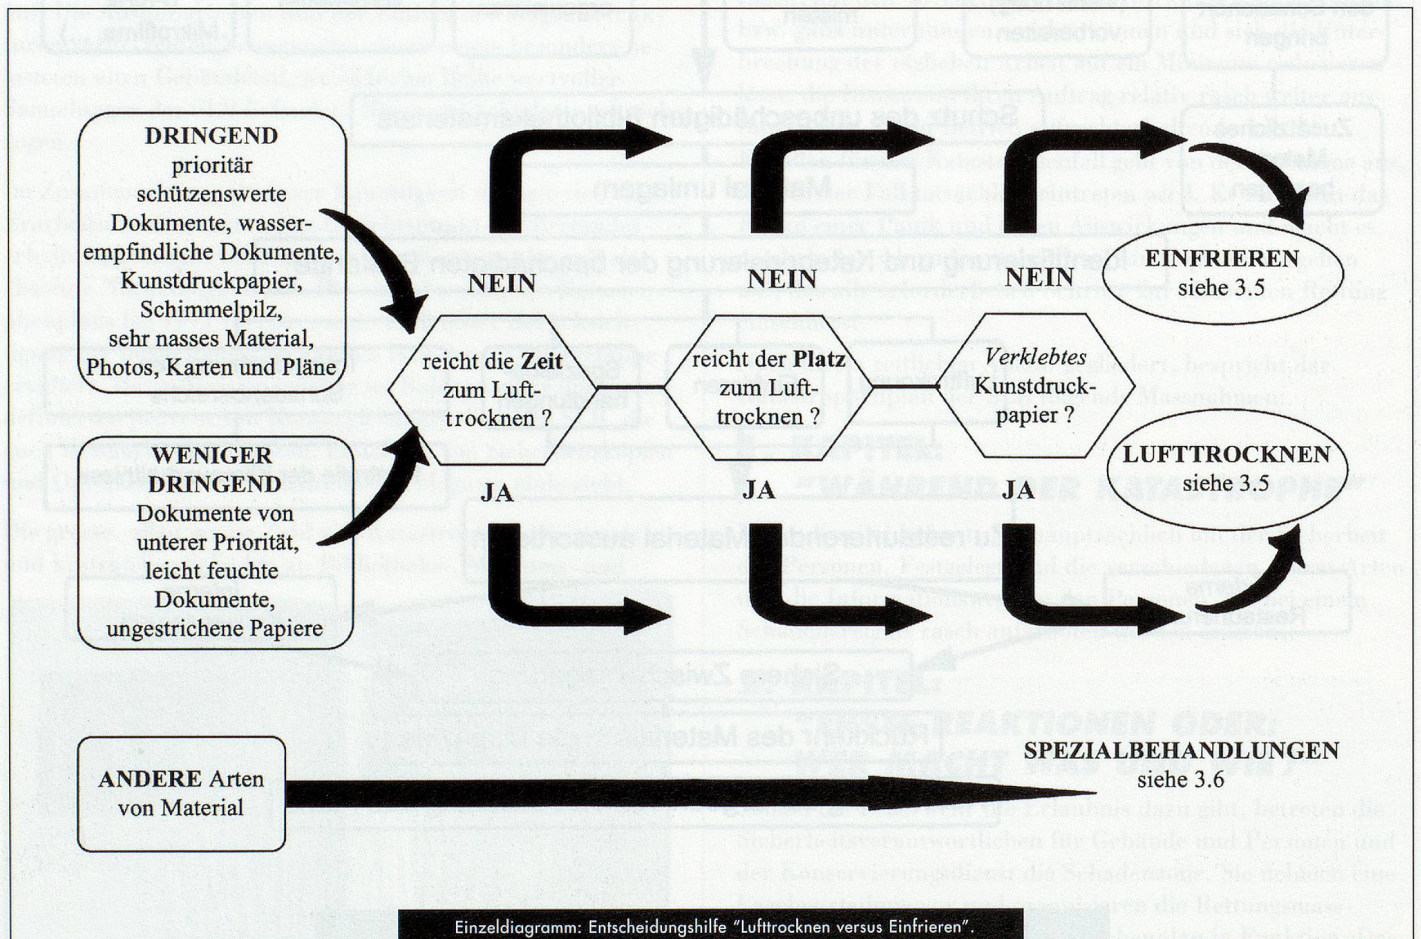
**DRINGEND**
prioritär schützenswerte Dokumente, wasserempfindliche Dokumente, Kunstdruckpapier, Schimmelpilz, sehr nasses Material, Photos, Karten und Pläne

**WENIGER DRINGEND**
Dokumente von unterer Priorität, leicht feuchte Dokumente, ungestrichene Papiere

NEIN

reicht die **Zeit** zum Lufttrocknen ?

JA

NEIN

reicht der **Platz** zum Lufttrocknen ?

JA

NEIN

*Verklebtes* Kunstdruckpapier ?

JA

**EINFRIEREN**
siehe 3.5

**LUFTTROCKNEN**
siehe 3.5

**ANDERE** Arten von Material

**SPEZIALBEHANDLUNGEN**
siehe 3.6

Einzeldiagramm: Entscheidungshilfe "Lufttrocknen versus Einfrieren".